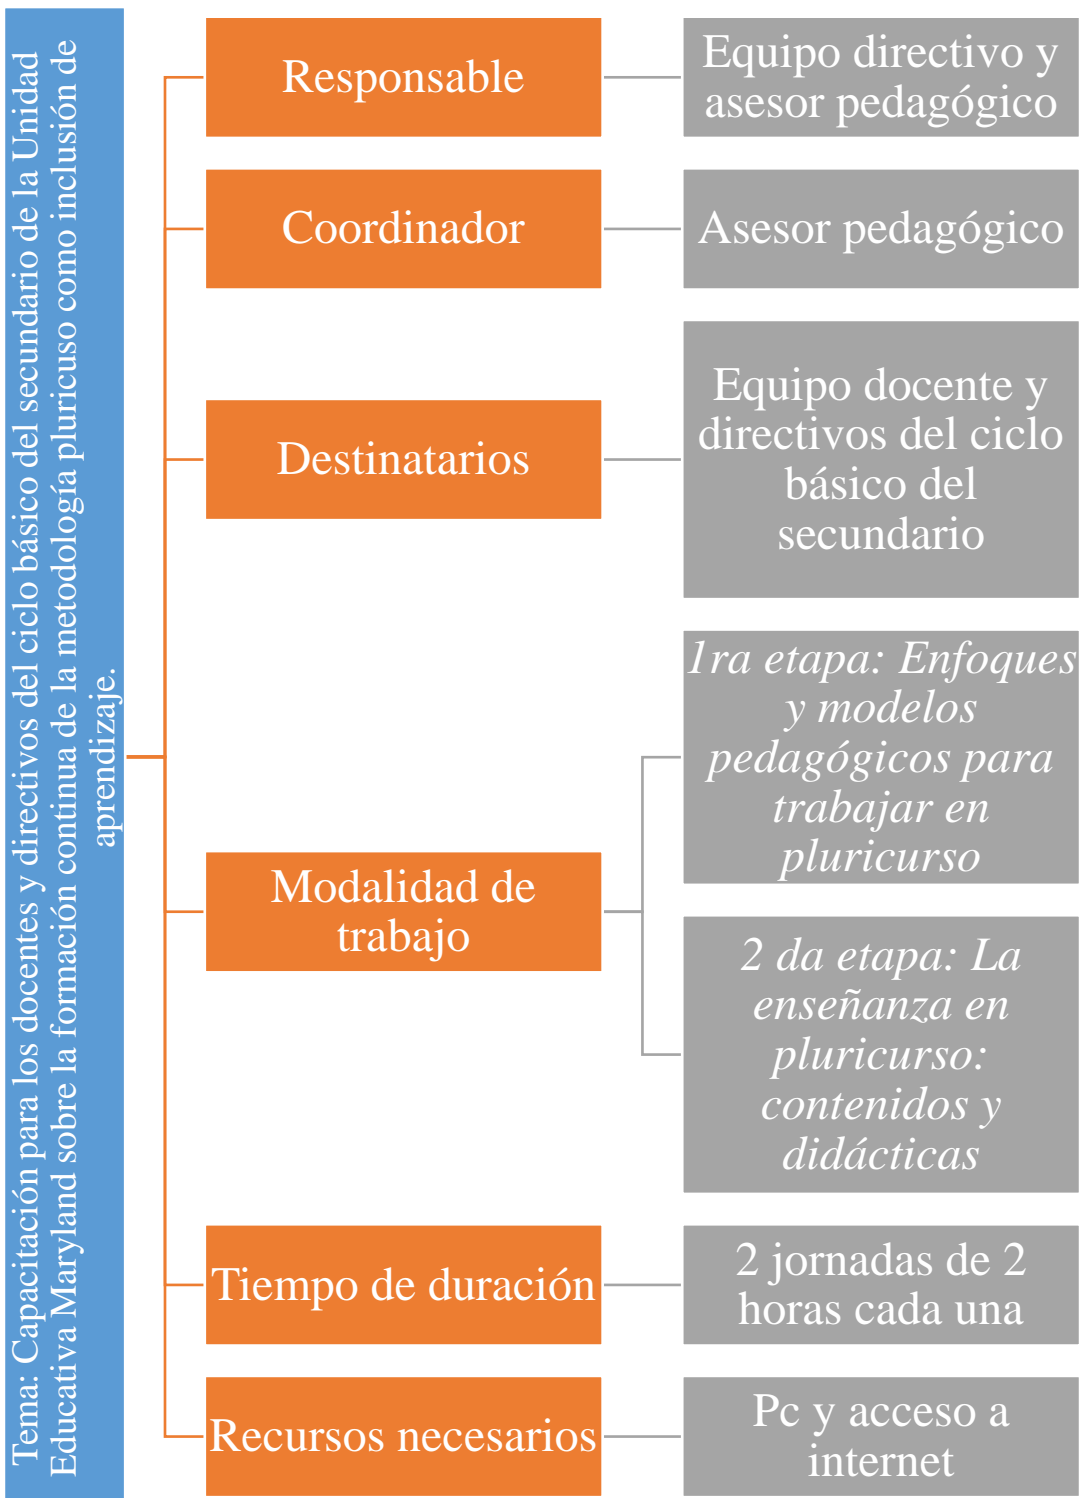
Tema: Capacitación para los docentes y directivos del ciclo básico del secundario de la Unidad Educativa Maryland sobre la formación continua de la metodología pluricuso como inclusión de aprendizaje.

Responsable

Equipo directivo y asesor pedagógico

Coordinador

Asesor pedagógico

Destinatarios

Equipo docente y directivos del ciclo básico del secundario

Modalidad de trabajo

1ra etapa: Enfoques y modelos pedagógicos para trabajar en pluricurso

2 da etapa: La enseñanza en pluricurso: contenidos y didácticas

Tiempo de duración

2 jornadas de 2 horas cada una

Recursos necesarios

Pc y acceso a internet